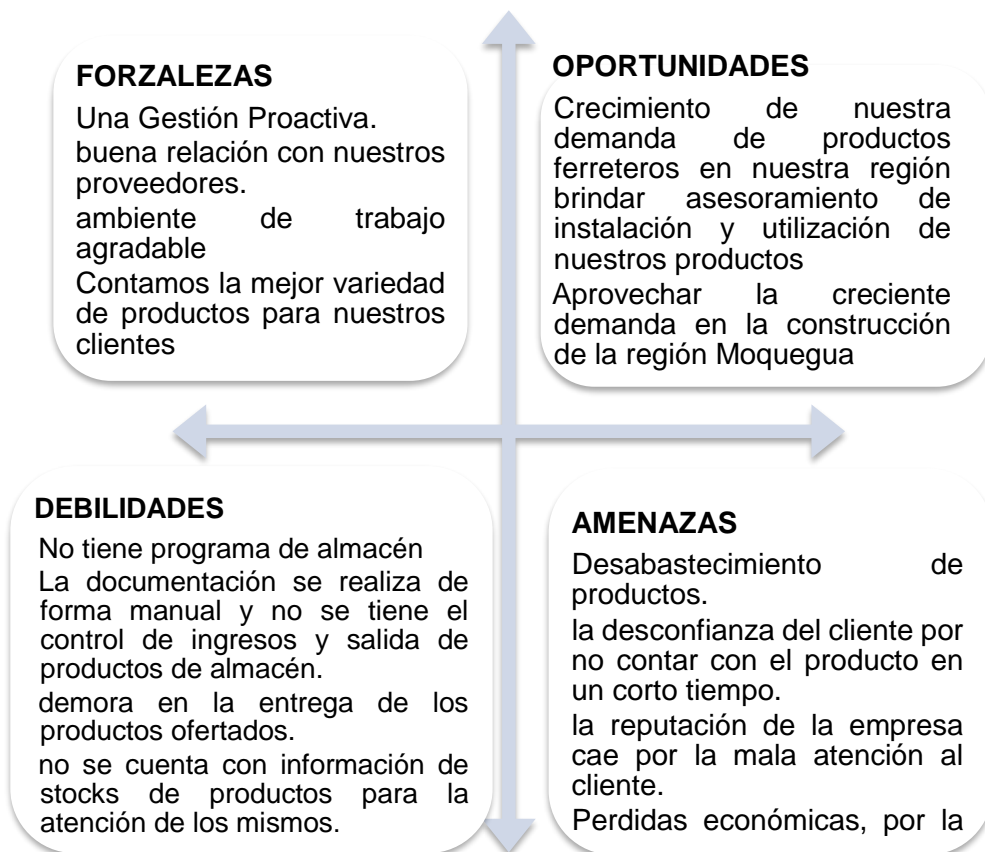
FORZALEZAS

Una Gestión Proactiva.

buena relación con nuestros proveedores.

ambiente de trabajo agradable

Contamos la mejor variedad de productos para nuestros clientes

OPORTUNIDADES

Crecimiento de nuestra demanda de productos ferreteros en nuestra región brindar asesoramiento de instalación y utilización de nuestros productos

Aprovechar la creciente demanda en la construcción de la región Moquegua

DEBILIDADES

No tiene programa de almacén

La documentación se realiza de forma manual y no se tiene el control de ingresos y salida de productos de almacén.

demora en la entrega de los productos ofertados.

no se cuenta con información de stocks de productos para la atención de los mismos.

AMENAZAS

Desabastecimiento de productos.

la desconfianza del cliente por no contar con el producto en un corto tiempo.

la reputación de la empresa cae por la mala atención al cliente.

Perdidas económicas, por la